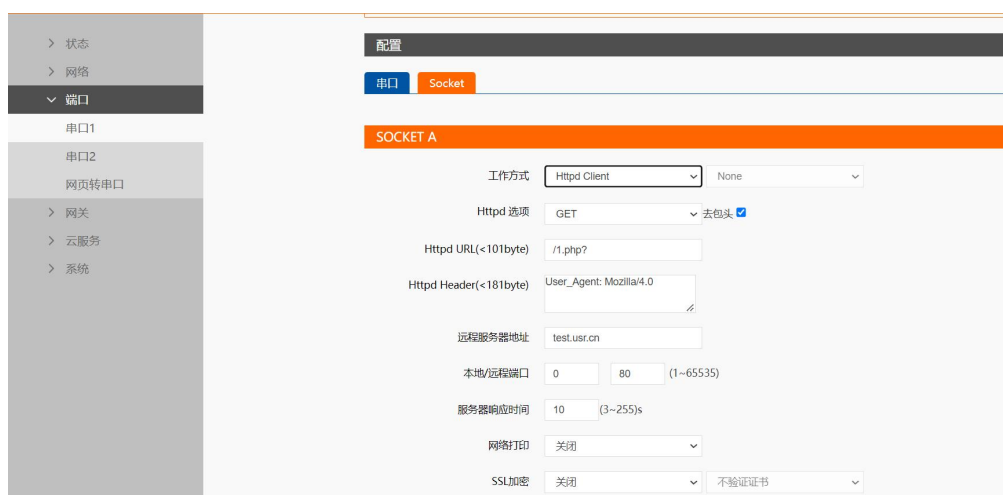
> 状态
> 网络
∨ 端口
串口1
串口2
网页转串口
> 网关
> 云服务
> 系统

配置

串口 Socket

SOCKET A

工作方式 Httpd Client None
Httpd 选项 GET 去包头
Httpd URL(<101byte) /1.php?
Httpd Header(<181byte) User_Agent: Mozilla/4.0
远程服务器地址 test.usr.cn
本地/远程端口 0 80 (1~65535)
服务器响应时间 10 (3~255)s
网络打印 关闭
SSL加密 关闭 不验证证书